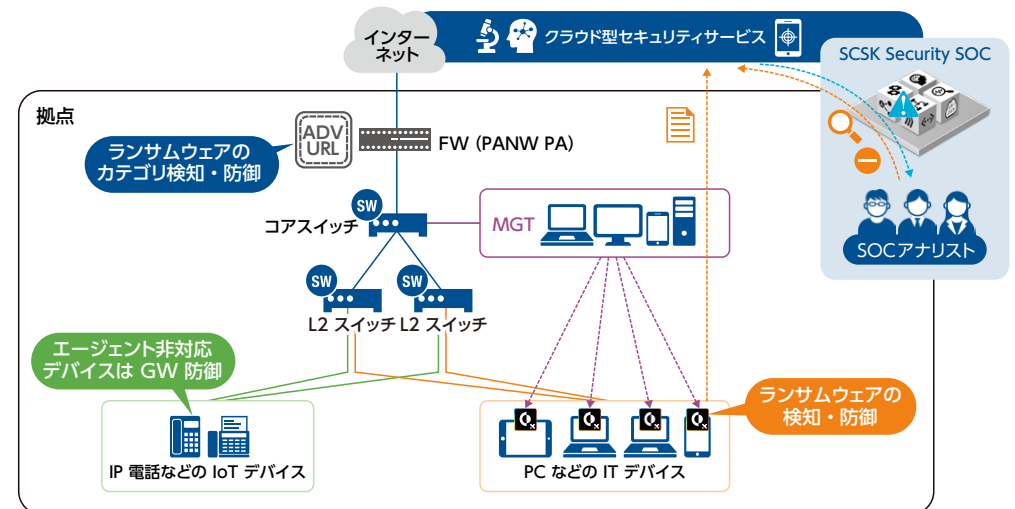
インターネット

クラウド型セキュリティサービス

SCSK Security SOC

拠点

ADV URL

FW (PANW PA)

ランサムウェアのカテゴリ検知・防御

SW

コアスイッチ

MGT

SOCアナリスト

SW

SW

L2 スイッチ L2 スイッチ

エージェント非対応デバイスは GW 防御

ランサムウェアの検知・防御

IP 電話などの IoT デバイス

PC などの IT デバイス